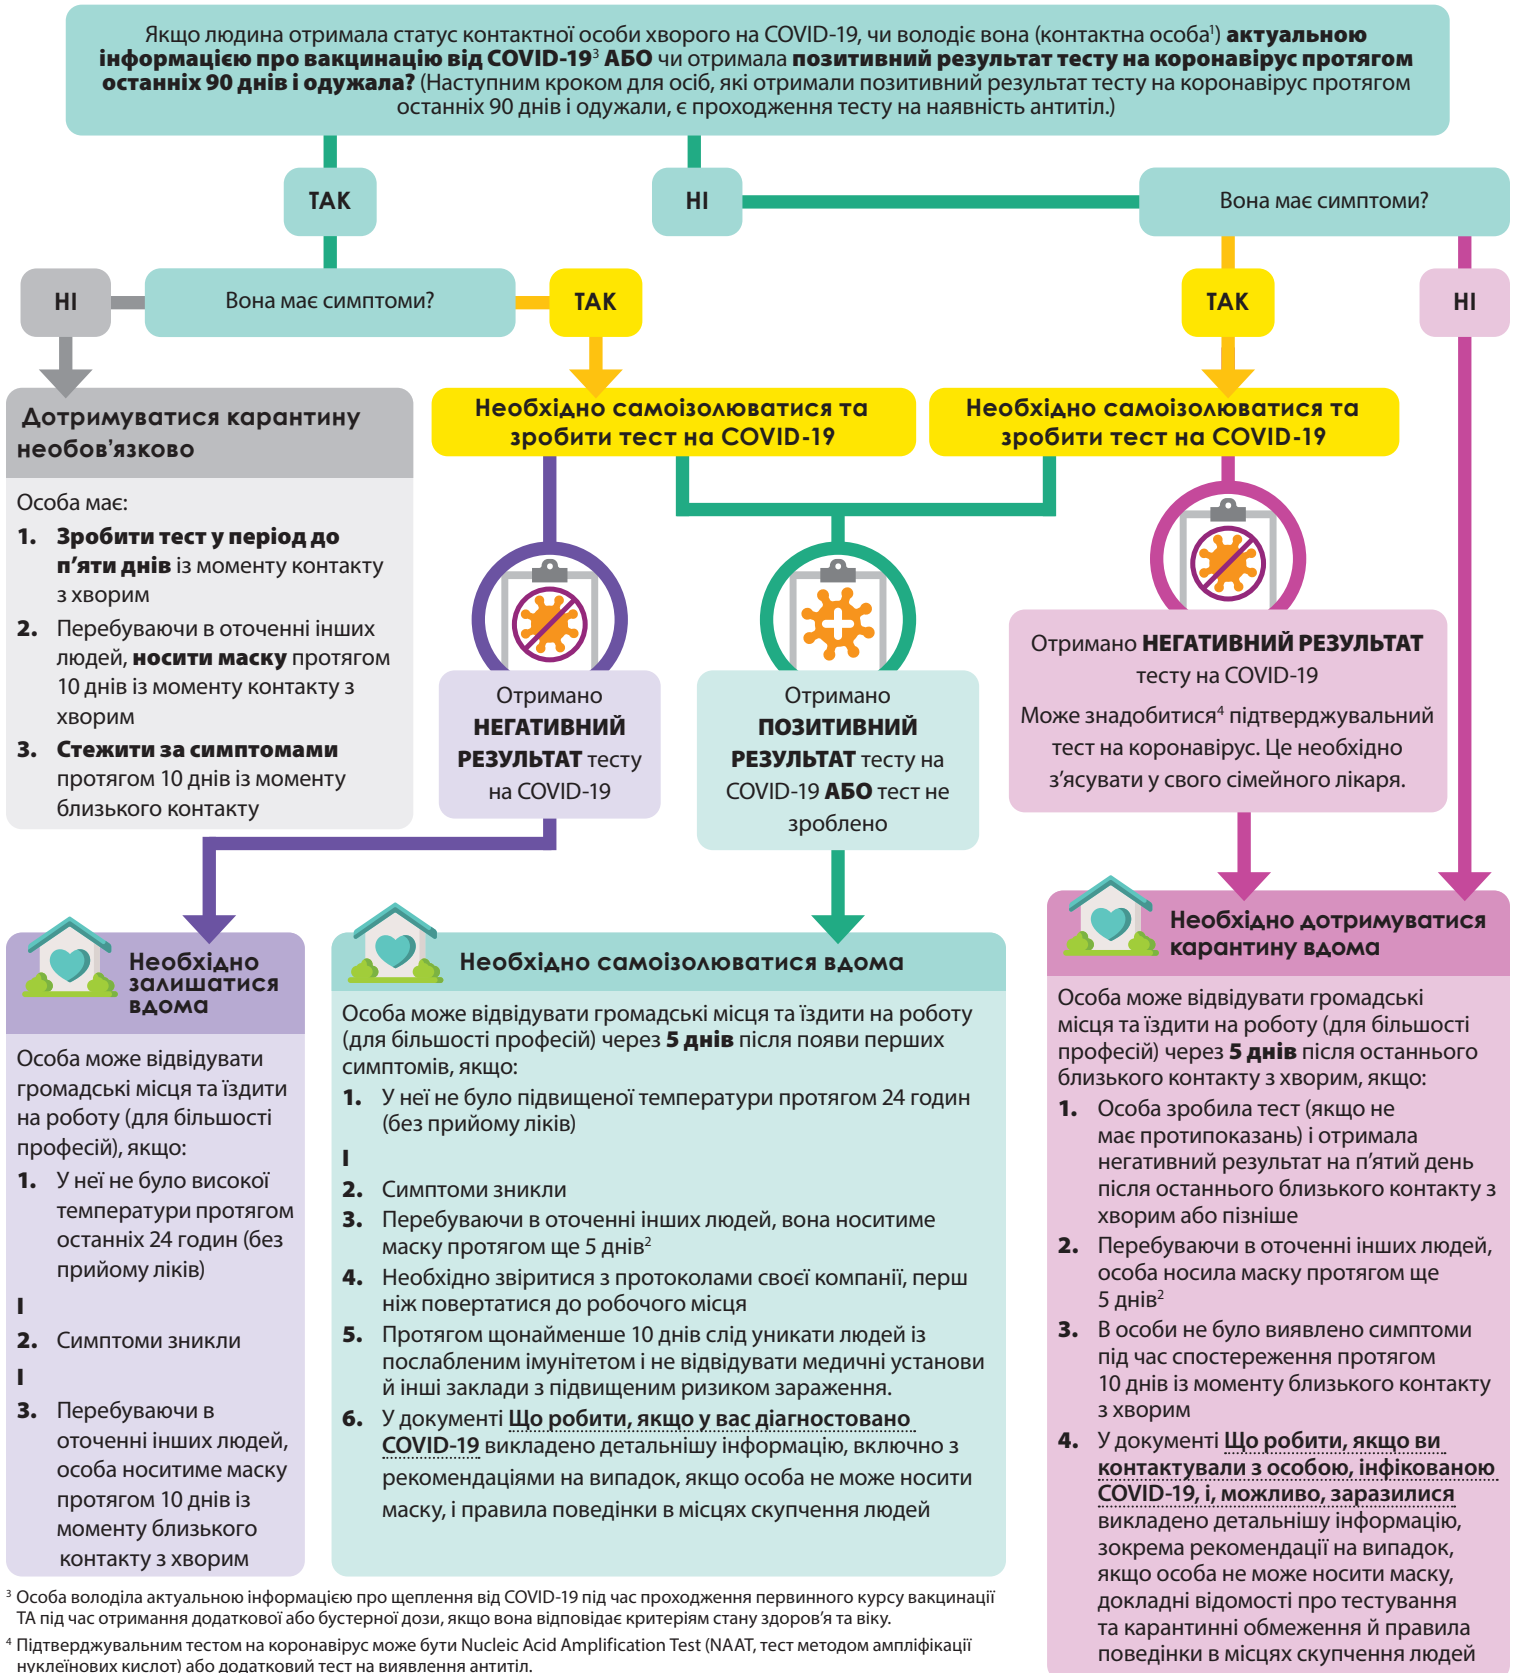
Якщо людина отримала статус контактної особи хворого на COVID-19, чи володіє вона (контактна особа$^1$) **актуальною інформацією про вакцинацію від COVID-19**$^3$ **АБО** чи отримала **позитивний результат тесту на коронавірус протягом останніх 90 днів і одужала?** (Наступним кроком для осіб, які отримали позитивний результат тесту на коронавірус протягом останніх 90 днів і одужали, є проходження тесту на наявність антитіл.)

ТАК

НІ

Вона має симптоми?

НІ

Вона має симптоми?

ТАК

ТАК

НІ

Дотримуватися карантину необов'язково

Особа має:
1. Зробити тест у період до п'яти днів із моменту контакту з хворим
2. Перебуваючи в оточенні інших людей, носити маску протягом 10 днів із моменту контакту з хворим
3. Стежити за симптомами протягом 10 днів із моменту близького контакту

Необхідно самоізолюватися та зробити тест на COVID-19

Необхідно самоізолюватися та зробити тест на COVID-19

Отримано НЕГАТИВНИЙ РЕЗУЛЬТАТ тесту на COVID-19

Отримано ПОЗИТИВНИЙ РЕЗУЛЬТАТ тесту на COVID-19 АБО тест не зроблено

Отримано НЕГАТИВНИЙ РЕЗУЛЬТАТ тесту на COVID-19

Може знадобитися$^4$ підтверджувальний тест на коронавірус. Це необхідно з'ясувати у свого сімейного лікаря.

Необхідно залишатися вдома

Особа може відвідувати громадські місця та їздити на роботу (для більшості професій), якщо:
1. У неї не було високої температури протягом останніх 24 годин (без прийому ліків)
І
2. Симптоми зникли
І
3. Перебуваючи в оточенні інших людей, особаноситиме маску протягом 10 днів із моменту близького контакту з хворим

Необхідно самоізолюватися вдома

Особа може відвідувати громадські місця та їздити на роботу (для більшості професій) через 5 днів після появи перших симптомів, якщо:
1. У неї не було підвищеної температури протягом 24 годин (без прийому ліків)
І
2. Симптоми зникли
3. Перебуваючи в оточенні інших людей, вона носитиме маску протягом ще 5 днів$^2$
4. Необхідно звіритися з протоколами своєї компанії, перш ніж повертатися до робочого місця
5. Протягом щонайменше 10 днів слід уникати людей із послабленим імунітетом і не відвідувати медичні установи й інші заклади з підвищеним ризиком зараження.
6. У документі Що робити, якщо у вас діагностовано COVID-19 викладено детальнішу інформацію, включно з рекомендаціями на випадок, якщо особа не може носити маску, і правила поведінки в місцях скупчення людей

Необхідно дотримуватися карантину вдома

Особа може відвідувати громадські місця та їздити на роботу (для більшості професій) через 5 днів після останнього близького контакту з хворим, якщо:
1. Особа зробила тест (якщо не має протипоказань) і отримала негативний результат на п'ятий день після останнього близького контакту з хворим або пізніше
2. Перебуваючи в оточенні інших людей, особа носила маску протягом ще 5 днів$^2$
3. В особи не було виявлено симптоми під час спостереження протягом 10 днів із моменту близького контакту з хворим
4. У документі Що робити, якщо ви контактували з особою, інфікованою COVID-19, і, можливо, заразилися викладено детальнішу інформацію, зокрема рекомендації на випадок, якщо особа не може носити маску, докладні відомості про тестування та карантинні обмеження й правила поведінки в місцях скупчення людей

$^3$ Особа володіла актуальною інформацією про щеплення від COVID-19 під час проходження первинного курсу вакцинації ТА під час отримання додаткової або бустерної дози, якщо вона відповідає критеріям стану здоров'я та віку.

$^4$ Підтверджувальним тестом на коронавірус може бути Nucleic Acid Amplification Test (NAAT, тест методом ампліфікації нуклеїнових кислот) або додатковий тест на виявлення антитіл.